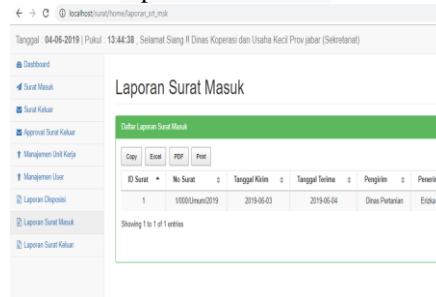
localhost/surat/home/laporan_srt_msk

Tanggal : 04-06-2019 | Pukul : 13:44:38 , Selamat Siang !! Dinas Koperasi dan Usaha Kecil Prov jabar (Sekretariat)

Dashboard
Surat Masuk
Surat Keluar
Approval Surat Keluar
Manajemen Unit Kerja
Manajemen User
Laporan Disposisi
Laporan Surat Masuk
Laporan Surat Keluar

Laporan Surat Masuk

Daftar Laporan Surat Masuk

Copy | Excel | PDF | Print

| ID Surat | No Surat | Tanggal Kirim | Tanggal Terima | Pengirim | Peneri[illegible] |
|---|---|---|---|---|---|
| 1 | 1/000/Umum/2019 | 2019-06-03 | 2019-06-04 | Dinas Pertanian | Erizka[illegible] |

Showing 1 to 1 of 1 entries